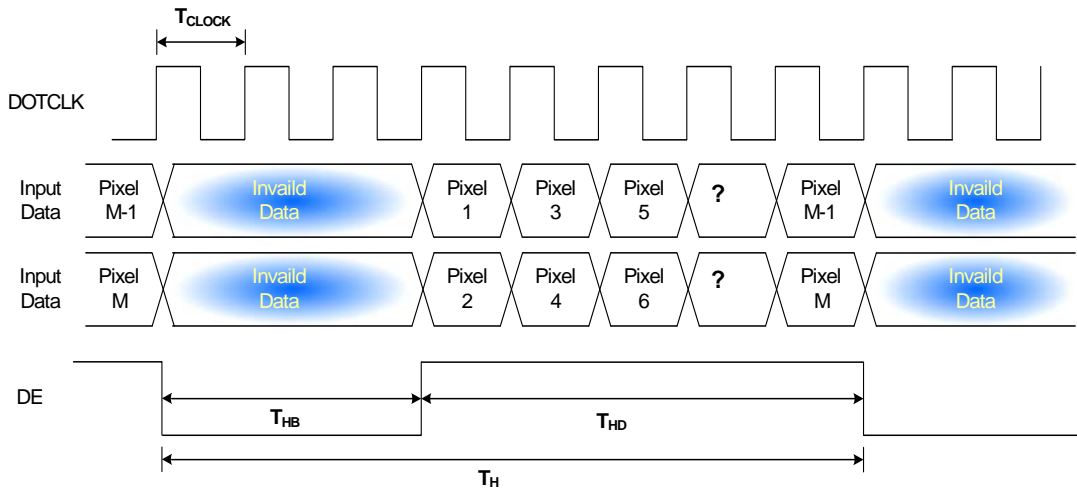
$T_{CLOCK}$

DOTCLK

Input Data

Pixel M-1

Invaild Data

Pixel 1

Pixel 3

Pixel 5

?

Pixel M-1

Invaild Data

Input Data

Pixel M

Invaild Data

Pixel 2

Pixel 4

Pixel 6

?

Pixel M

Invaild Data

DE

$T_{HB}$

$T_{HD}$

$T_{H}$